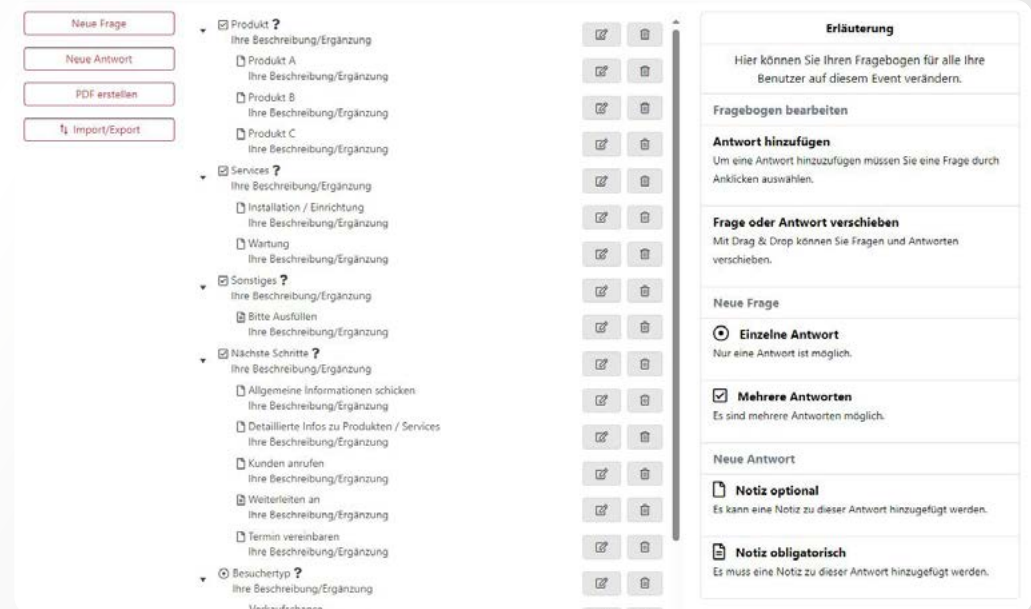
Neue Frage

Neue Antwort

PDF erstellen

⇅ Import/Export

Produkt ?
Ihre Beschreibung/Ergänzung

Produkt A
Ihre Beschreibung/Ergänzung

Produkt B
Ihre Beschreibung/Ergänzung

Produkt C
Ihre Beschreibung/Ergänzung

Services ?
Ihre Beschreibung/Ergänzung

Installation / Einrichtung
Ihre Beschreibung/Ergänzung

Wartung
Ihre Beschreibung/Ergänzung

Sonstiges ?
Ihre Beschreibung/Ergänzung

Bitte Ausfüllen
Ihre Beschreibung/Ergänzung

Nächste Schritte ?
Ihre Beschreibung/Ergänzung

Allgemeine Informationen schicken
Ihre Beschreibung/Ergänzung

Detaillierte Infos zu Produkten / Services
Ihre Beschreibung/Ergänzung

Kunden anrufen
Ihre Beschreibung/Ergänzung

Weiterleiten an
Ihre Beschreibung/Ergänzung

Termin vereinbaren
Ihre Beschreibung/Ergänzung

Besuchertyp ?
Ihre Beschreibung/Ergänzung

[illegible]

Erläuterung

Hier können Sie Ihren Fragebogen für alle Ihre Benutzer auf diesem Event verändern.

Fragebogen bearbeiten

Antwort hinzufügen
Um eine Antwort hinzuzufügen müssen Sie eine Frage durch Anklicken auswählen.

Frage oder Antwort verschieben
Mit Drag & Drop können Sie Fragen und Antworten verschieben.

Neue Frage

Einzelne Antwort
Nur eine Antwort ist möglich.

Mehrere Antworten
Es sind mehrere Antworten möglich.

Neue Antwort

Notiz optional
Es kann eine Notiz zu dieser Antwort hinzugefügt werden.

Notiz obligatorisch
Es muss eine Notiz zu dieser Antwort hinzugefügt werden.